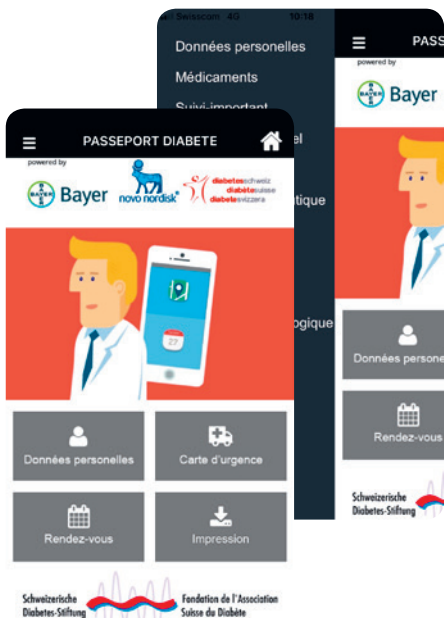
Swisscom 4G 10:18

Données personelles

Médicaments

Suivi important

el

tique

ogique

PASSE

powered by

Bayer

Données persone

Rendez-vous

Schweizerische Diabetes-Stiftung

PASSEPORT DIABETE

powered by

BAYER Bayer

novo nordisk®

diabetesschweiz diabètesuisse diabetesvizzera

27

Données personelles

Carte d'urgence

Rendez-vous

Impression

Schweizerische Diabetes-Stiftung

Fondation de l'Association Suisse du Diabète